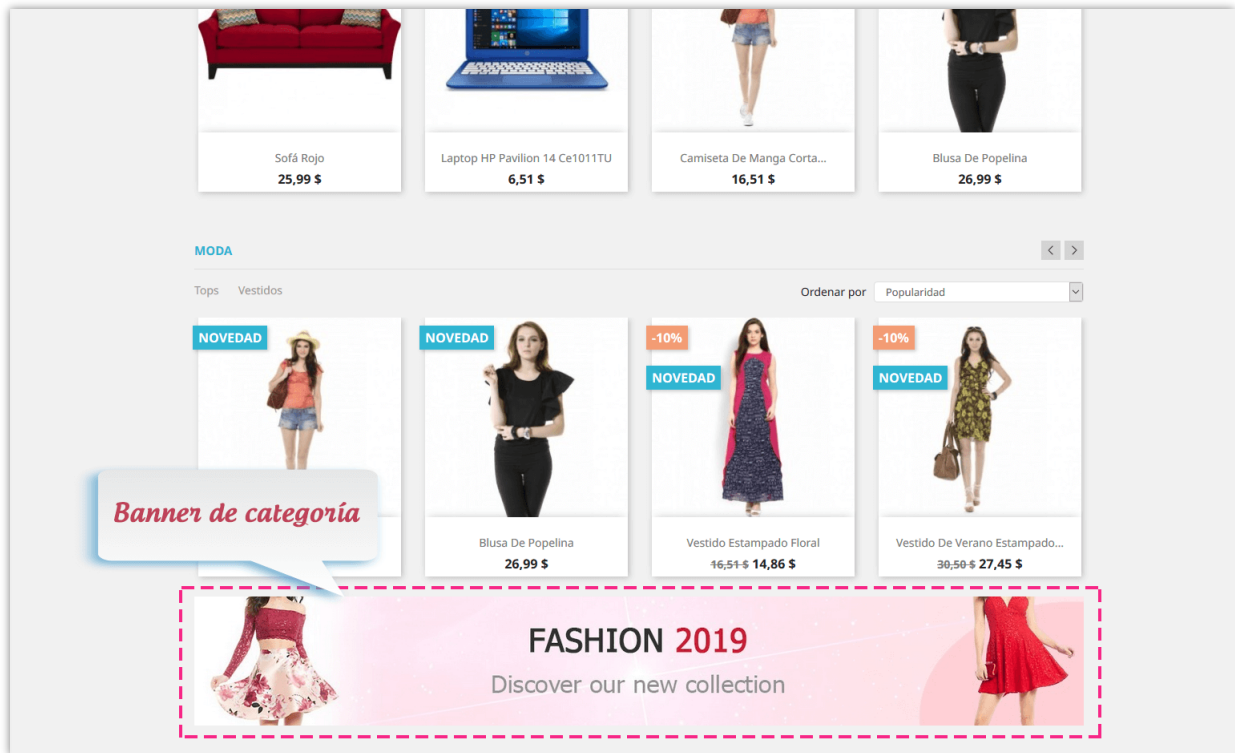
Sofá Rojo
25,99 $

Laptop HP Pavilion 14 Ce1011TU
6,51 $

Camiseta De Manga Corta...
16,51 $

Blusa De Popelina
26,99 $

MODA

Tops Vestidos

Ordenar por Popularidad

NOVEDAD

NOVEDAD

Blusa De Popelina
26,99 $

-10%
NOVEDAD

Vestido Estampado Floral
~~16,51 $~~ 14,86 $

-10%
NOVEDAD

Vestido De Verano Estampado...
~~30,50 $~~ 27,45 $

Banner de categoría

FASHION 2019
Discover our new collection